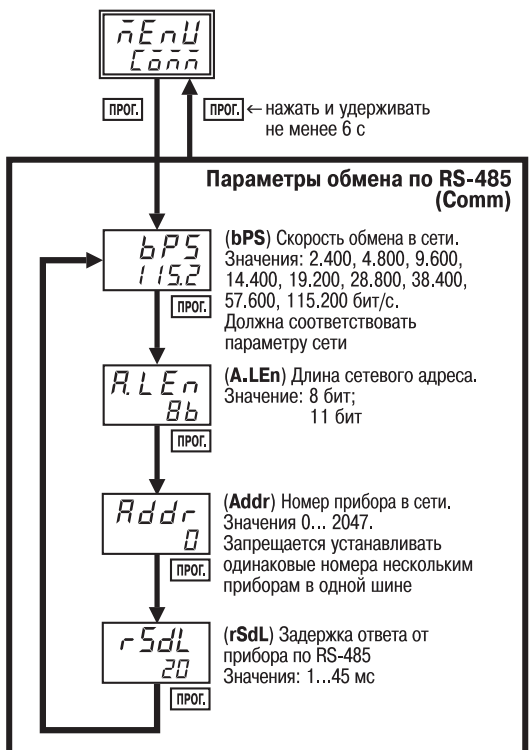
ñEnU
Conn

ПРОГ.

ПРОГ. ← нажать и удерживать не менее 6 с

Параметры обмена по RS-485 (Comm)

bPS
115.2

ПРОГ.

(bPS) Скорость обмена в сети. Значения: 2.400, 4.800, 9.600, 14.400, 19.200, 28.800, 38.400, 57.600, 115.200 бит/с. Должна соответствовать параметру сети

A.LEn
8b

ПРОГ.

(A.LEn) Длина сетевого адреса. Значение: 8 бит; 11 бит

Addr
0

ПРОГ.

(Addr) Номер прибора в сети. Значения 0... 2047. Запрещается устанавливать одинаковые номера нескольким приборам в одной шине

rSdL
20

ПРОГ.

(rSdL) Задержка ответа от прибора по RS-485 Значения: 1...45 мс